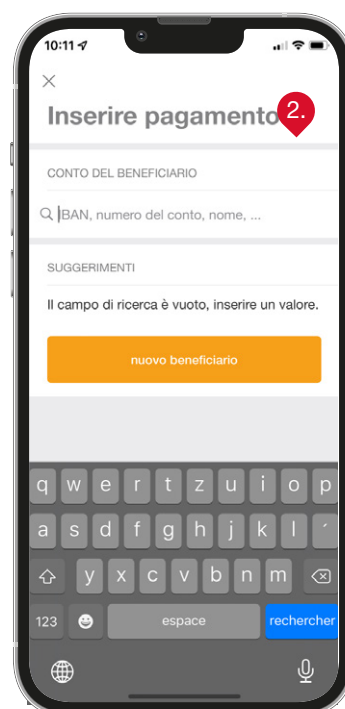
10:11

×

Inserire pagamento

2.

CONTO DEL BENEFICIARIO

IBAN, numero del conto, nome, ...

SUGGERIMENTI

Il campo di ricerca è vuoto, inserire un valore.

nuovo beneficiario

q w e r t z u i o p
a s d f g h j k l ´
y x c v b n m
123 espace rechercher